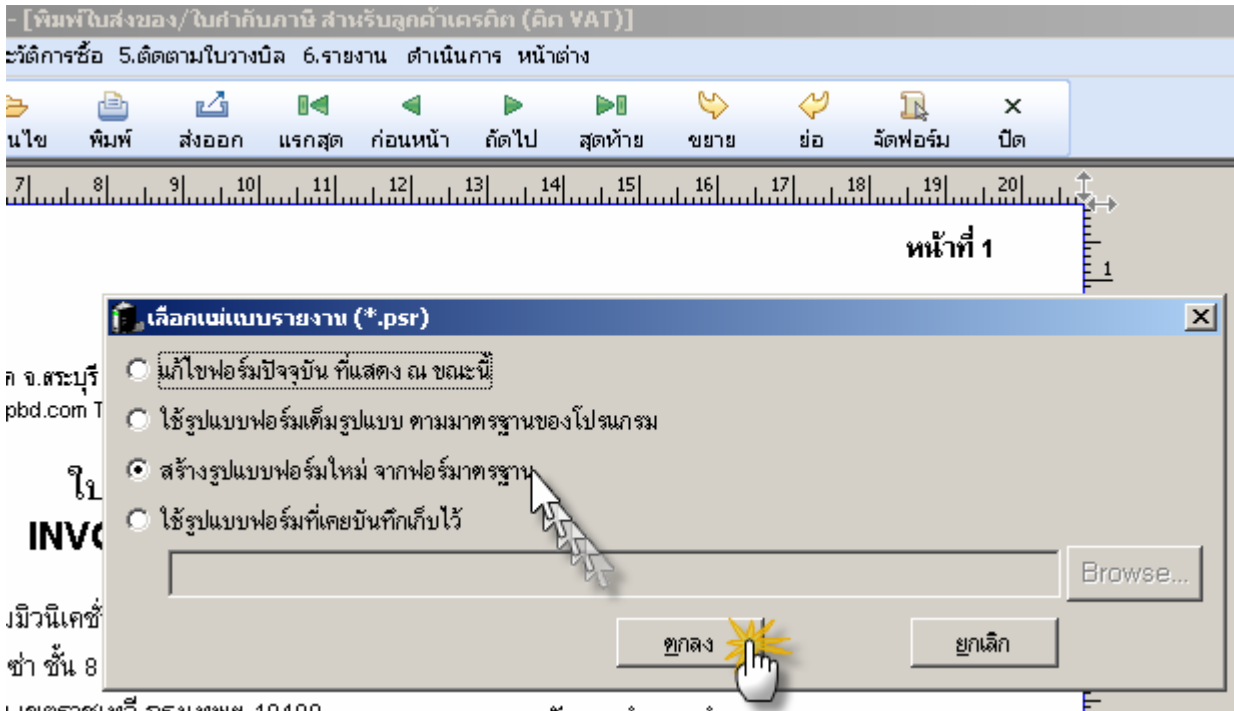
- [พิมพ์ใบส่งของ/ใบกำกับภาษี สำหรับลูกค้าเครดิต (คิด VAT)]
ะวัติการซื้อ 5.ติดตามใบวางบิล 6.รายงาน ดำเนินการ หน้าต่าง
นไข พิมพ์ ส่งออก แรกสุด ก่อนหน้า ถัดไป สุดท้าย ขยาย ย่อ จัดฟอร์ม ปิด
7 8 9 10 11 12 13 14 15 16 17 18 19 20
หน้าที่ 1
1
เลือกแม่แบบรายงาน (*.psr)
แก้ไขฟอร์มปัจจุบัน ที่แสดง ณ ขณะนี้
ใช้รูปแบบฟอร์มเดิมรูปแบบ ตามมาตรฐานของโปรแกรม
สร้างรูปแบบฟอร์มใหม่ จากฟอร์มมาตรฐาน
ใช้รูปแบบฟอร์มที่เคยบันทึกเก็บไว้
Browse...
ตกลง
ยกเลิก
ด จ.สระบุรี
pbd.com T
ใบ
INVO
มิวนิเคชั่
ซ่า ชั้น 8
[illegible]